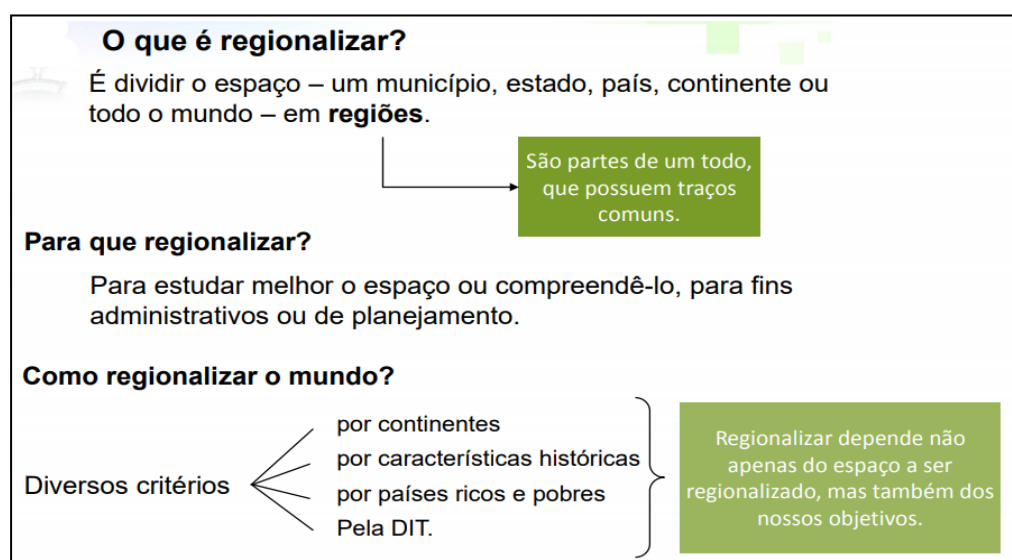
O que é regionalizar?

É dividir o espaço – um município, estado, país, continente ou todo o mundo – em **regiões**.

São partes de um todo, que possuem traços comuns.

Para que regionalizar?

Para estudar melhor o espaço ou compreendê-lo, para fins administrativos ou de planejamento.

Como regionalizar o mundo?

Diversos critérios

por continentes
por características históricas
por países ricos e pobres
Pela DIT.

Regionalizar depende não apenas do espaço a ser regionalizado, mas também dos nossos objetivos.